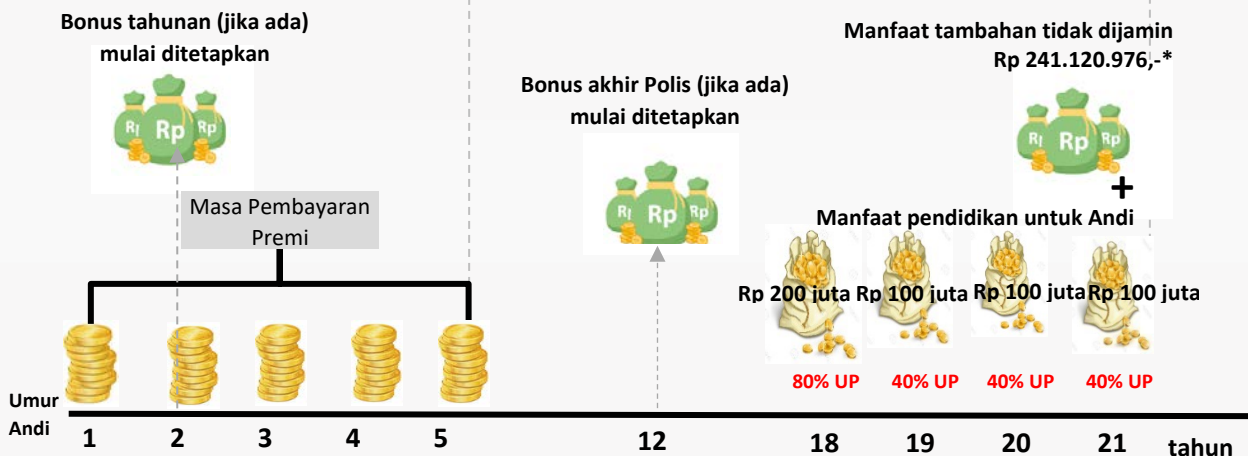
Bonus tahunan (jika ada) mulai ditetapkan

Bonus akhir Polis (jika ada) mulai ditetapkan

Manfaat tambahan tidak dijamin Rp 241.120.976,-*

Rp Rp Rp

Rp Rp Rp

Rp Rp Rp

Masa Pembayaran Premi

+

Manfaat pendidikan untuk Andi

Rp 200 juta Rp 100 juta Rp 100 juta Rp 100 juta

80% UP 40% UP 40% UP 40% UP

Umur Andi 1 2 3 4 5 12 18 19 20 21 tahun